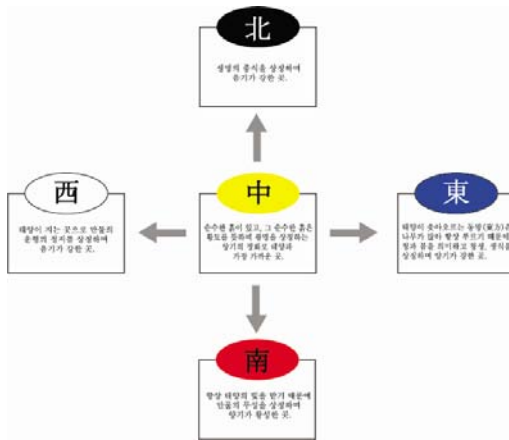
北

생명의 종식을 상징하여 음기가 강한 곳.

西

태양이 지는 곳으로 만물의 운행의 정지를 상징하여 음기가 강한 곳.

中

순수한 흙이 있고, 그 순수한 흙은 황토를 토대로 함께를 상징하는 양기의 정토로 태양과 가장 가까운 곳.

東

태양이 솟아오르는 동방(東方)은 나무가 많아 항상 푸르기 때문에 청과 봄을 의미하고 탄생, 생육을 상징하여 양기가 강한 곳.

南

항상 태양의 빛을 받기 때문에 만물의 무성을 상징하여 양기가 왕성한 곳.